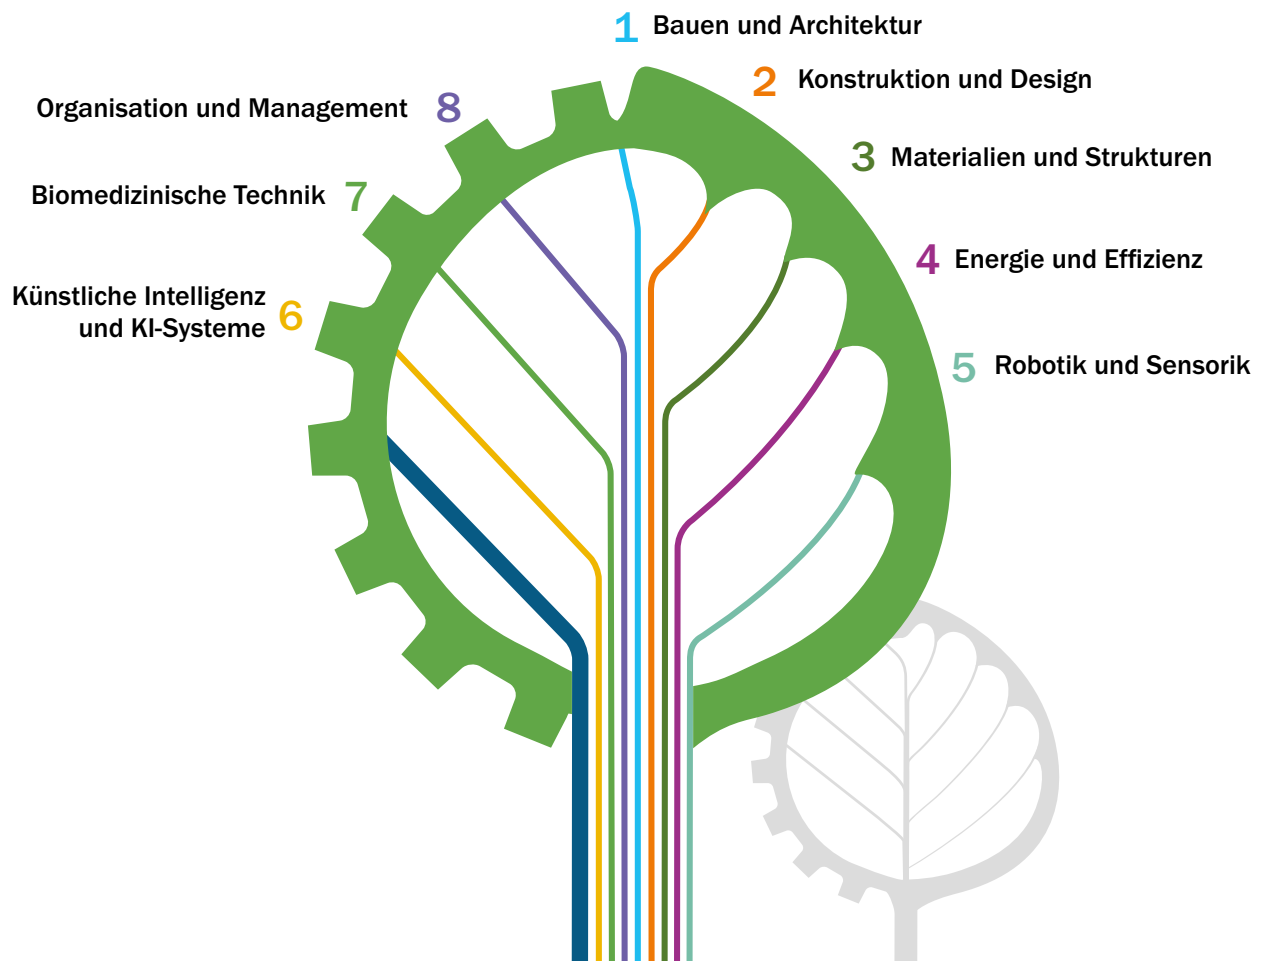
1 Bauen und Architektur

2 Konstruktion und Design

3 Materialien und Strukturen

4 Energie und Effizienz

5 Robotik und Sensorik

Künstliche Intelligenz und KI-Systeme 6

Biomedizinische Technik 7

Organisation und Management 8